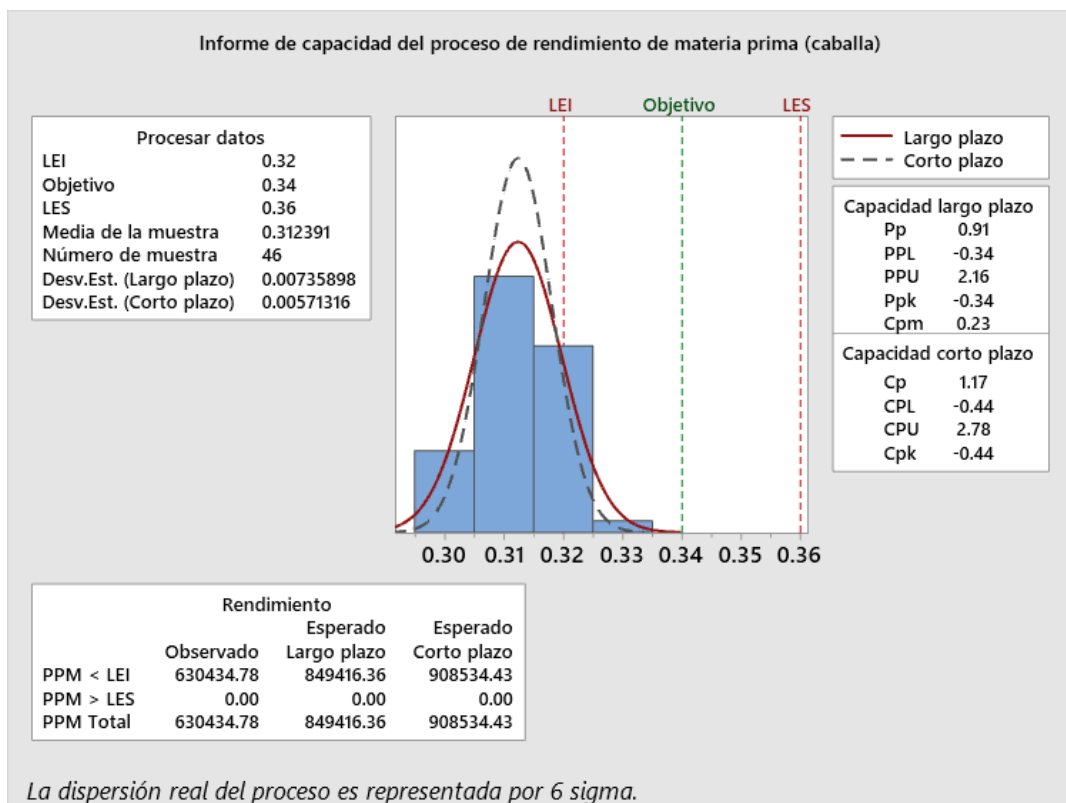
Informe de capacidad del proceso de rendimiento de materia prima (caballa)

| Procesar datos | |
|---|---|
| LEI | 0.32 |
| Objetivo | 0.34 |
| LES | 0.36 |
| Media de la muestra | 0.312391 |
| Número de muestra | 46 |
| Desv.Est. (Largo plazo) | 0.00735898 |
| Desv.Est. (Corto plazo) | 0.00571316 |

LEI Objetivo LES

0.30 0.31 0.32 0.33 0.34 0.35 0.36

Largo plazo
Corto plazo

| Capacidad largo plazo | |
|---|---|
| Pp | 0.91 |
| PPL | -0.34 |
| PPU | 2.16 |
| Ppk | -0.34 |
| Cpm | 0.23 |

| Capacidad corto plazo | |
|---|---|
| Cp | 1.17 |
| CPL | -0.44 |
| CPU | 2.78 |
| Cpk | -0.44 |

Rendimiento

| | Observado | Esperado Largo plazo | Esperado Corto plazo |
|---|---|---|---|
| PPM < LEI | 630434.78 | 849416.36 | 908534.43 |
| PPM > LES | 0.00 | 0.00 | 0.00 |
| PPM Total | 630434.78 | 849416.36 | 908534.43 |

La dispersión real del proceso es representada por 6 sigma.